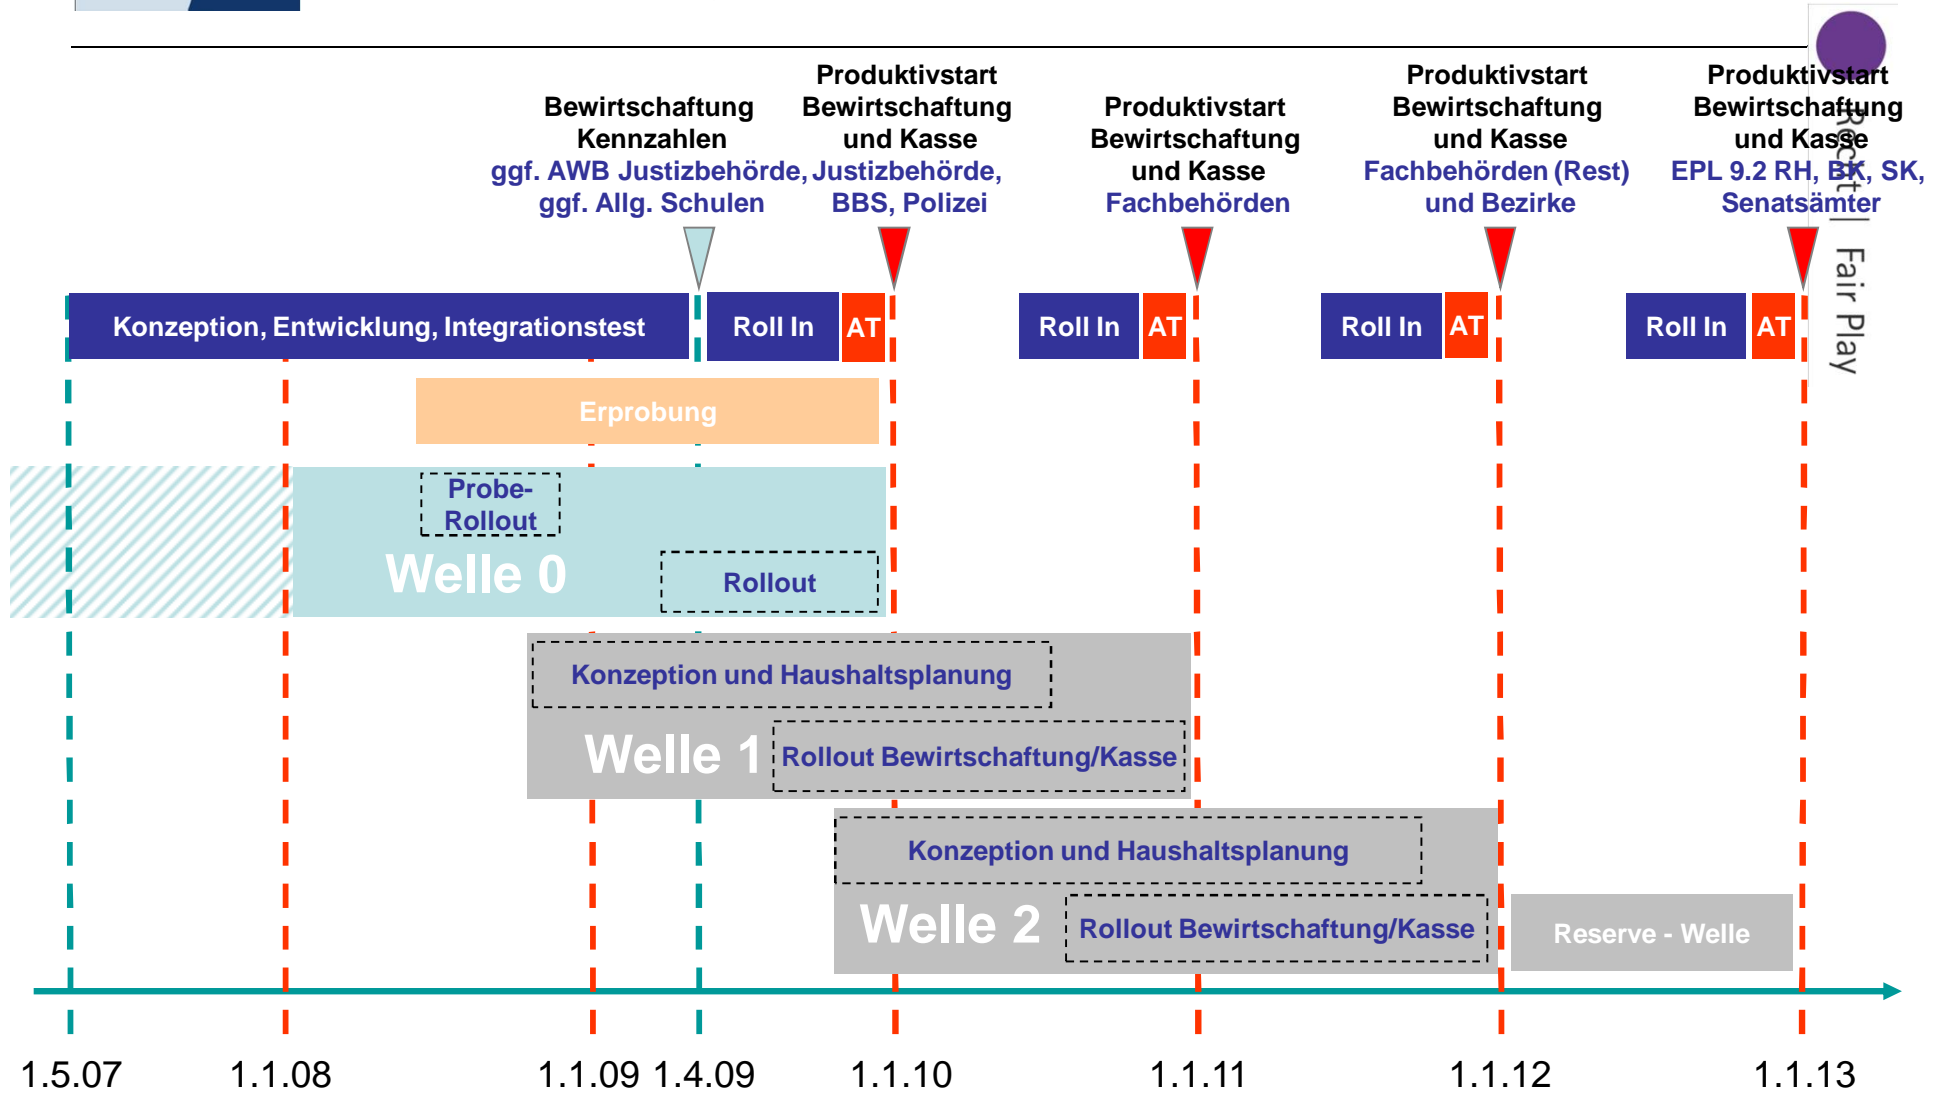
Bewirtschaftung Kennzahlen
ggf. AWB Justizbehörde, ggf. Allg. Schulen

Produktivstart Bewirtschaftung und Kasse
Justizbehörde, BBS, Polizei

Produktivstart Bewirtschaftung und Kasse
Fachbehörden

Produktivstart Bewirtschaftung und Kasse
Fachbehörden (Rest) und Bezirke

Produktivstart Bewirtschaftung und Kasse
EPL 9.2 RH, BK, SK, Senatsämter

Recht | Fair Play

Konzeption, Entwicklung, Integrationstest | Roll In | AT | Roll In | AT | Roll In | AT | Roll In | AT

Erprobung

Probe-Rollout
Welle 0
Rollout

Konzeption und Haushaltsplanung
Welle 1
Rollout Bewirtschaftung/Kasse

Konzeption und Haushaltsplanung
Welle 2
Rollout Bewirtschaftung/Kasse
Reserve - Welle

1.5.07 1.1.08 1.1.09 1.4.09 1.1.10 1.1.11 1.1.12 1.1.13